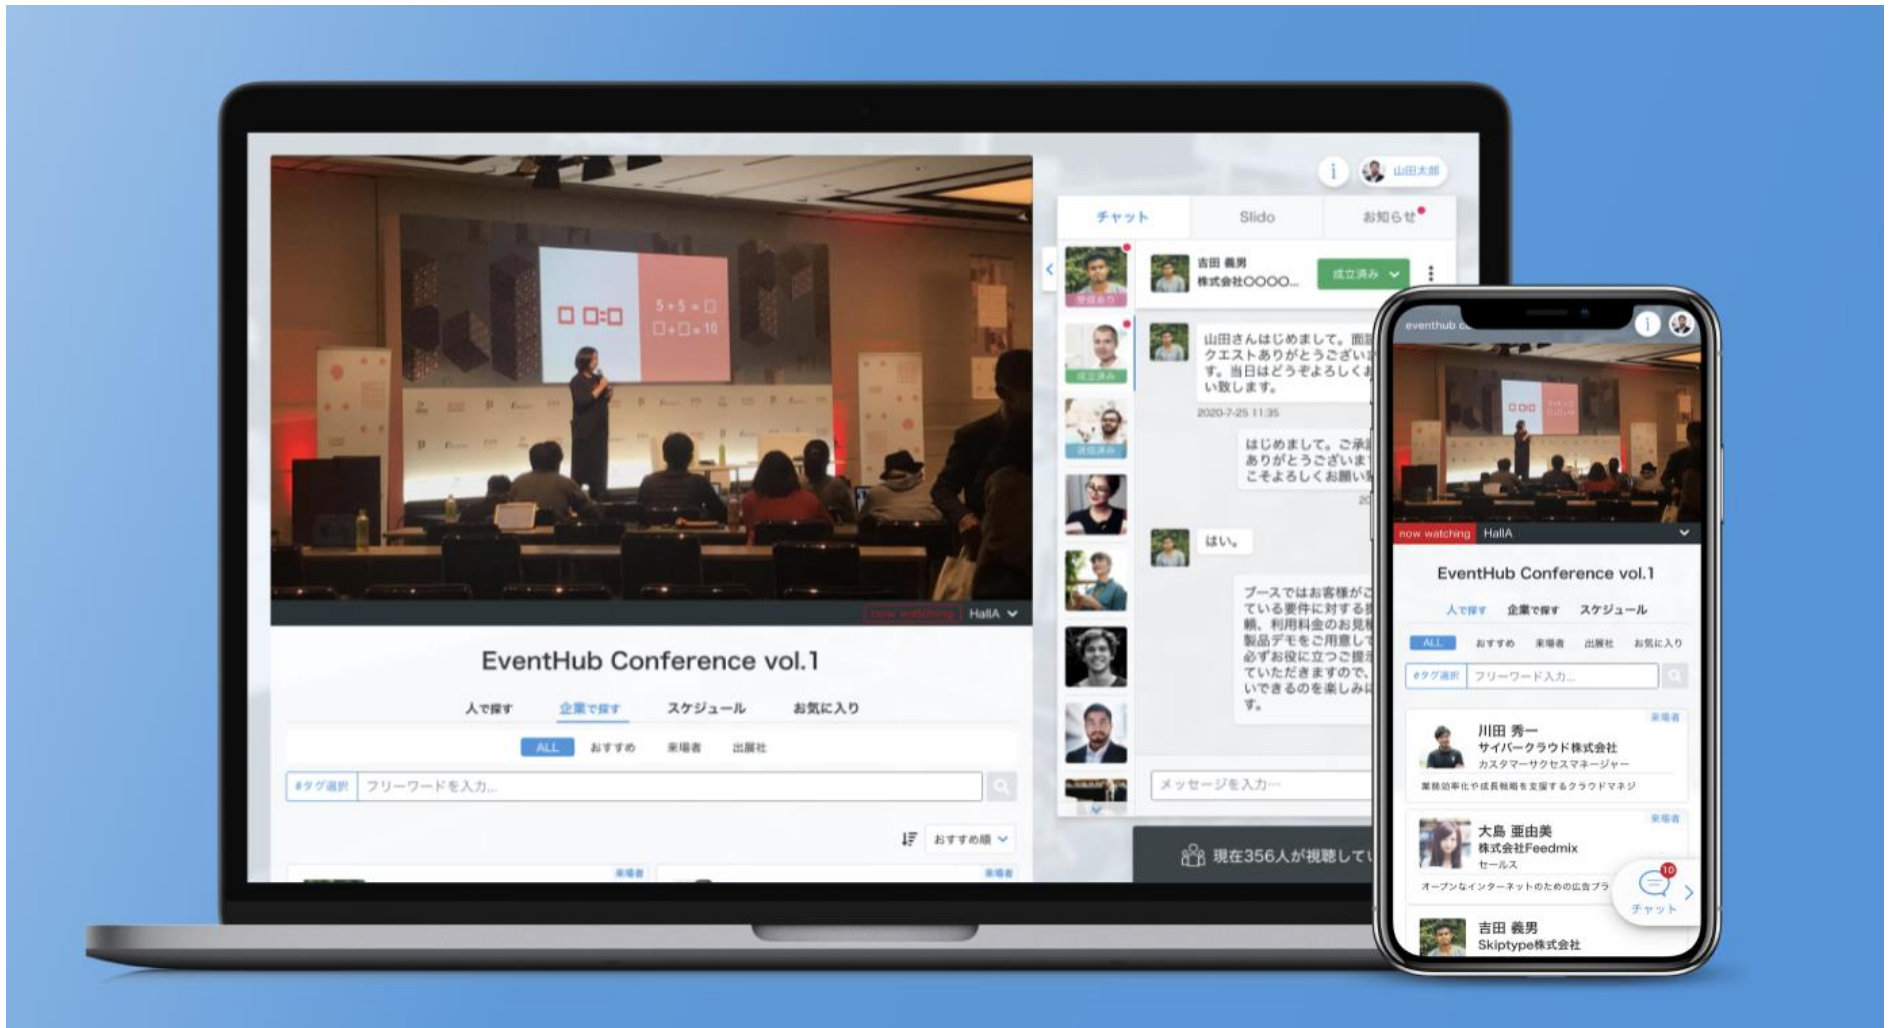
i 山田太郎

チャット Slido お知らせ

受信あり
成立済み
送信済み

吉田 義男
株式会社OOOO...
成立済み

山田さんはじめまして。面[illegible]クエストありがとうござい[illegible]す。当日はどうぞよろしくお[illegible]い致します。
2020-7-25 11:35

はじめまして。ご承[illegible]ありがとうござい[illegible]こそよろしくお願い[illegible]

はい。

ブースではお客様がご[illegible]ている要件に対する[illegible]積、利用料金のお見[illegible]製品デモをご用意して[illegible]必ずお役に立つご提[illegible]ていただきますので、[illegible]いできるのを楽しみ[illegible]す。

メッセージを入力...

現在356人が視聴してい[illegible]

now watching HallA

EventHub Conference vol.1

人で探す 企業で探す スケジュール お気に入り

ALL おすすめ 来場者 出展社

#タグ選択 フリーワードを入力...

おすすめ順

来場者 来場者

eventhub c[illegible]

now watching HallA

EventHub Conference vol.1

人で探す 企業で探す スケジュール

ALL おすすめ 来場者 出展社 お気に入り

#タグ選択 フリーワードを入力...

来場者
川田 秀一
サイバークラウド株式会社
カスタマーサクセスマネージャー
業務効率化や成長戦略を支援するクラウドマネジ

来場者
大島 亜由美
株式会社Feedmix
セールス
オープンなインターネットのための広告プラ

10
チャット

吉田 義男
Skiptype株式会社